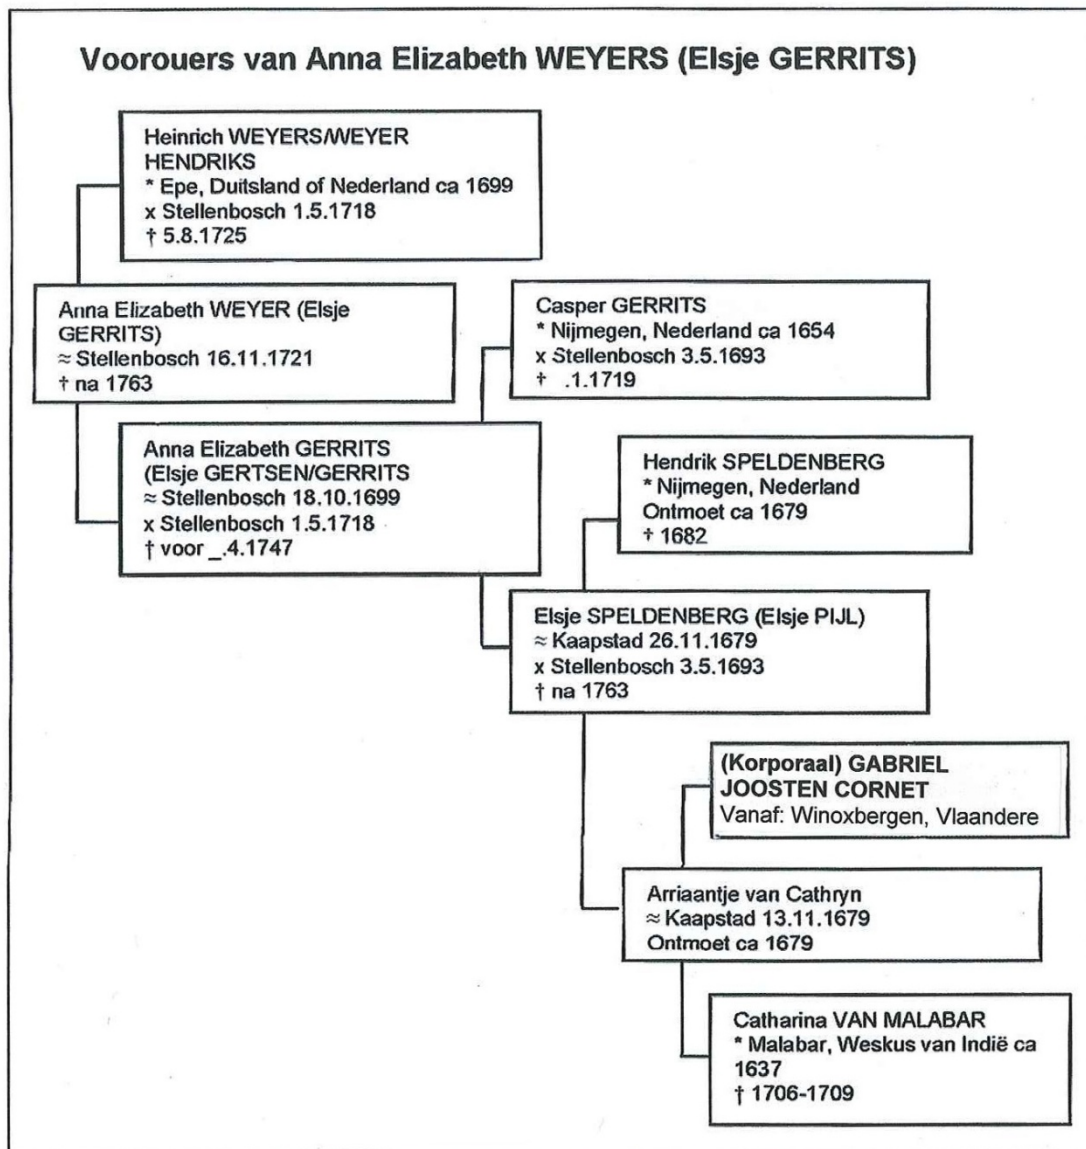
Voorouers van Anna Elizabeth WEYERS (Elsje GERRITS)

Heinrich WEYERS/WEYER HENDRIKS
* Epe, Duitsland of Nederland ca 1699
x Stellenbosch 1.5.1718
† 5.8.1725

Anna Elizabeth WEYER (Elsje GERRITS)
≈ Stellenbosch 16.11.1721
† na 1763

Casper GERRITS
* Nijmegen, Nederland ca 1654
x Stellenbosch 3.5.1693
† .1.1719

Anna Elizabeth GERRITS (Elsje GERTSEN/GERRITS
≈ Stellenbosch 18.10.1699
x Stellenbosch 1.5.1718
† voor _.4.1747

Hendrik SPELDENBERG
* Nijmegen, Nederland
Ontmoet ca 1679
† 1682

Elsje SPELDENBERG (Elsje PIJL)
≈ Kaapstad 26.11.1679
x Stellenbosch 3.5.1693
† na 1763

(Korporaal) GABRIEL JOOSTEN CORNET
Vanaf: Winoxbergen, Vlaandere

Arriaantje van Cathryn
≈ Kaapstad 13.11.1679
Ontmoet ca 1679

Catharina VAN MALABAR
* Malabar, Weskus van Indië ca 1637
† 1706-1709